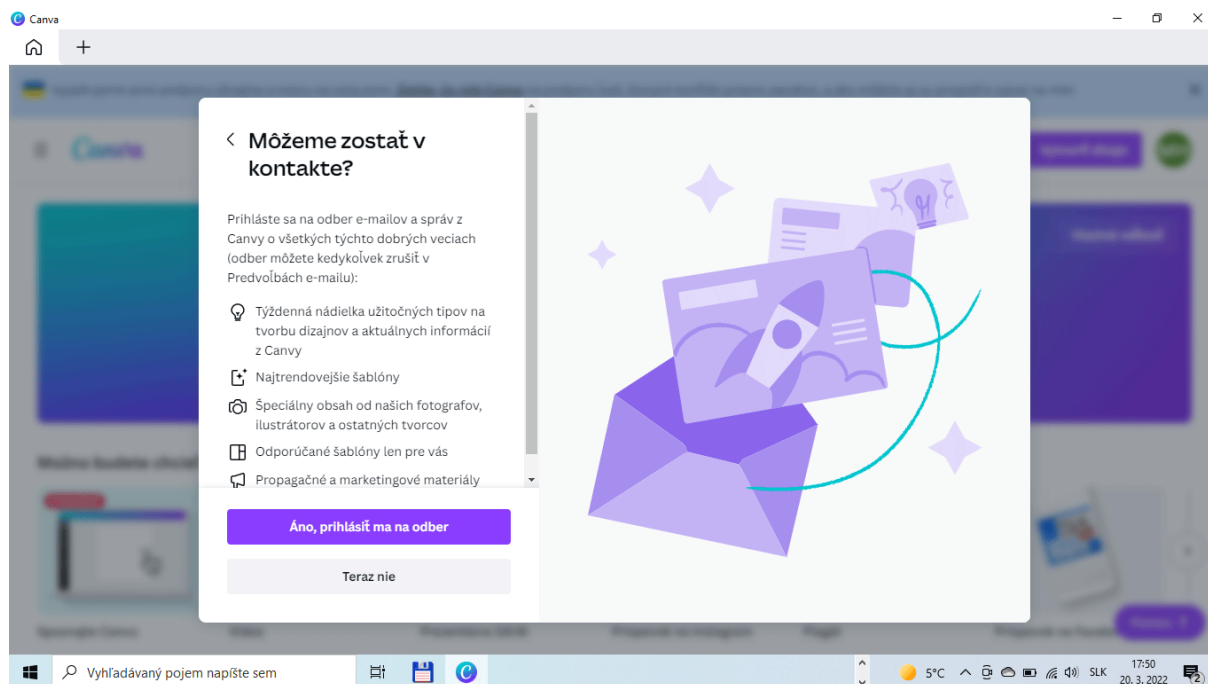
Canva

Môžeme zostať v kontakte?

Prihláste sa na odber e-mailov a správ z Canvy o všetkých týchto dobrých veciach (odber môžete kedykoľvek zrušiť v Predvoľbách e-mailu):

Týždenná nádielka užitočných tipov na tvorbu dizajnov a aktuálnych informácií z Canvy

Najtrendovejšie šablóny

Špeciálny obsah od našich fotografov, ilustrátorov a ostatných tvorcov

Odporúčané šablóny len pre vás

Propagačné a marketingové materiály

Áno, prihlásiť ma na odber

Teraz nie

Vyhľadávaný pojem napíšte sem

5°C SLK 17:50 20. 3. 2022